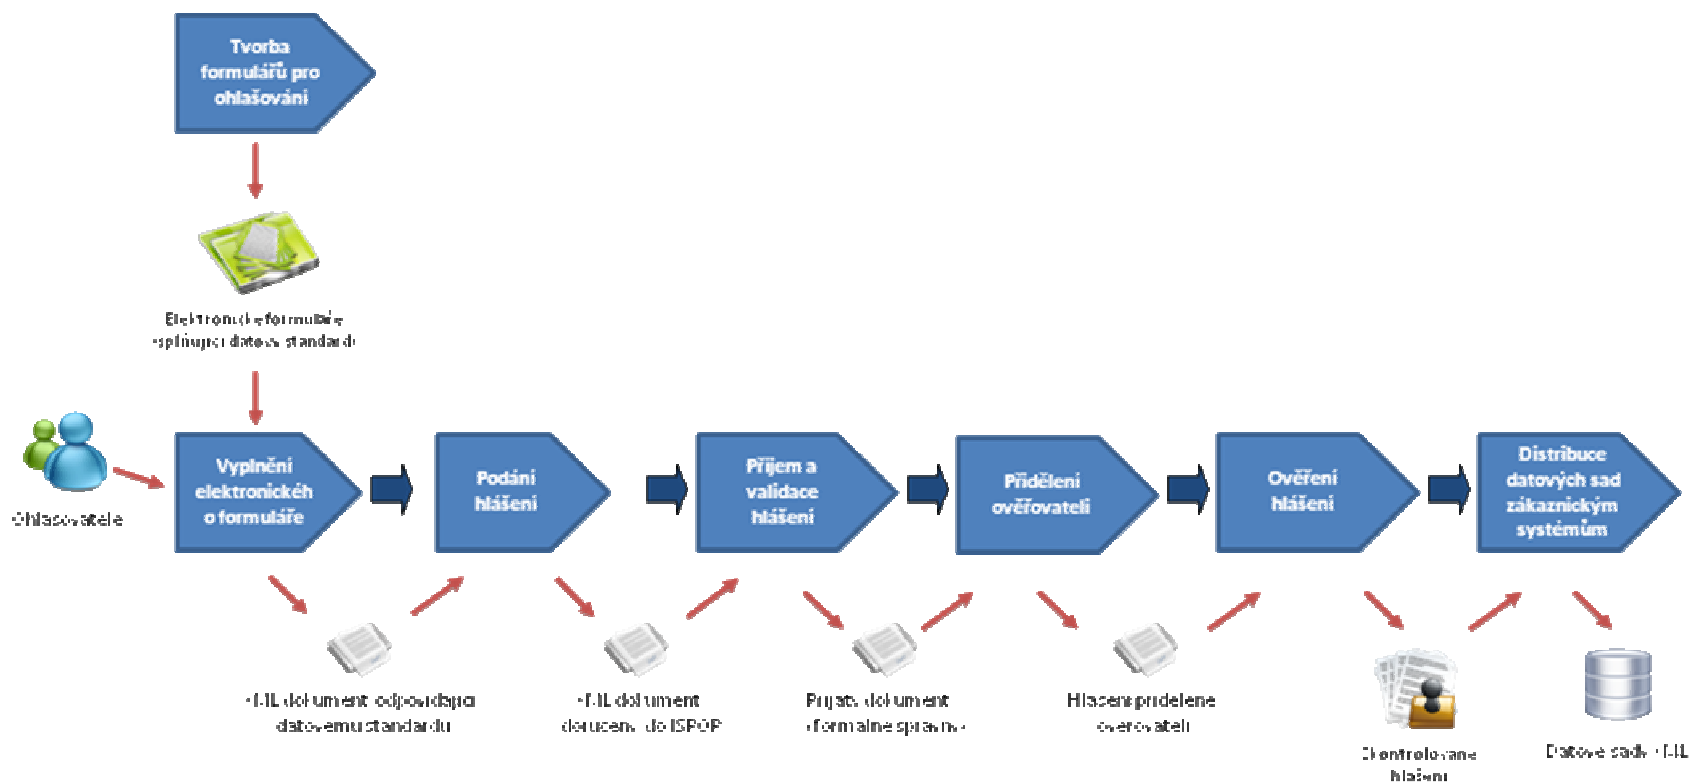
Tvorba formulářů pro ohlašování

Elektronické formuláře splňující datový standard

Ohlašovatelé

Vyplnění elektronickéh o formuláře

Podání hlášení

Příjem a validace hlášení

Přidělení ověřovateli

Ověření hlášení

Distribuce datových sad zákaznickým systémům

XML dokument odpovídající datovému standardu

XML dokument doručený do ISPOP

Přijatý dokument (formálně správný)

Hlášení přidělené ověřovateli

Zkontrolované hlášení

Datové sady XML